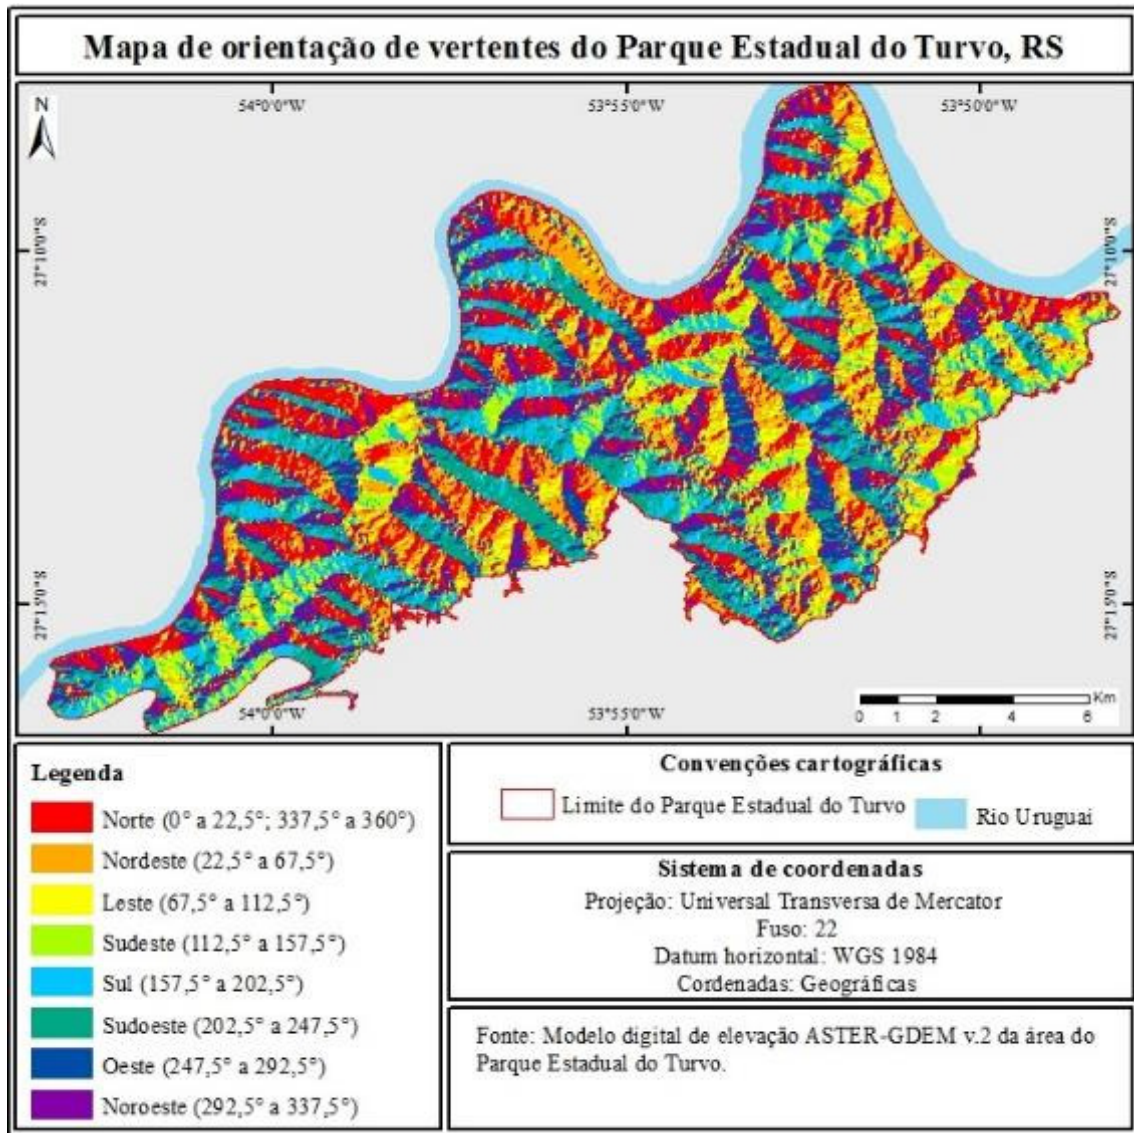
Mapa de orientação de vertentes do Parque Estadual do Turvo, RS

N

54°0'0"W
53°55'0"W
53°50'0"W

27°10'0"S
27°10'0"S
27°15'0"S
27°15'0"S

54°0'0"W
53°55'0"W

0 1 2 4 6 Km

Legenda
Norte (0° a 22,5°; 337,5° a 360°)
Nordeste (22,5° a 67,5°)
Leste (67,5° a 112,5°)
Sudeste (112,5° a 157,5°)
Sul (157,5° a 202,5°)
Sudoeste (202,5° a 247,5°)
Oeste (247,5° a 292,5°)
Noroeste (292,5° a 337,5°)

Convenções cartográficas
Limite do Parque Estadual do Turvo
Rio Uruguai

Sistema de coordenadas
Projeção: Universal Transversa de Mercator
Fuso: 22
Datum horizontal: WGS 1984
Cordenadas: Geográficas

Fonte: Modelo digital de elevação ASTER-GDEM v.2 da área do Parque Estadual do Turvo.